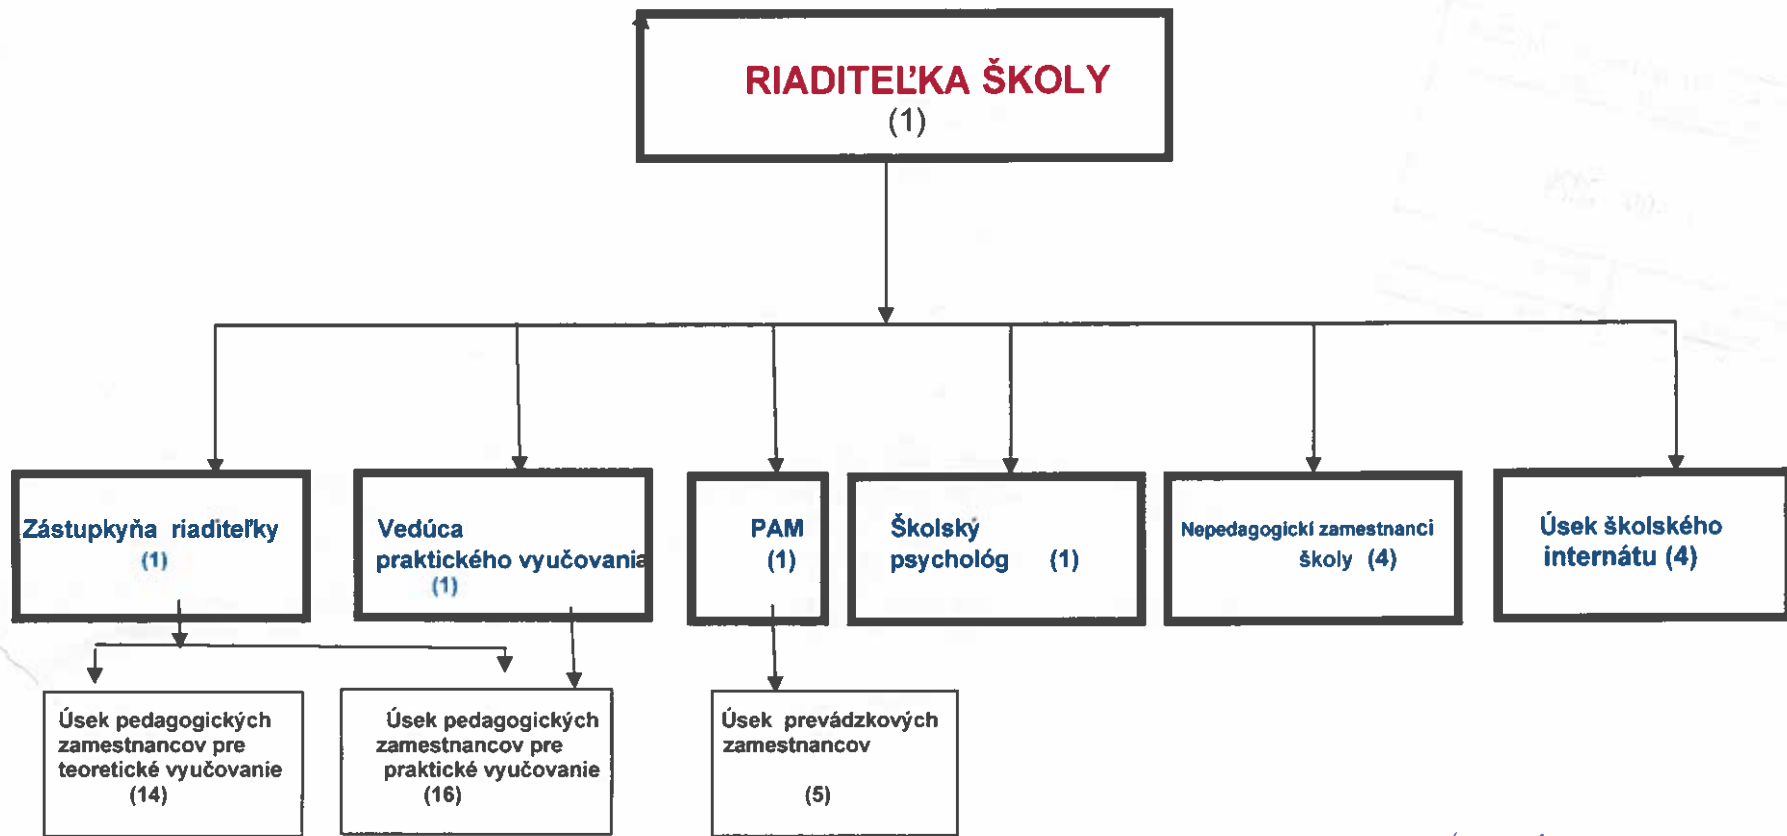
RIADITEĽKA ŠKOLY
(1)

Zástupkyňa riaditeľky
(1)

Vedúca praktického vyučovania
(1)

PAM
(1)

Školský psychológ (1)

Nepedagogickí zamestnanci školy (4)

Úsek školského internátu (4)

Úsek pedagogických zamestnancov pre teoretické vyučovanie
(14)

Úsek pedagogických zamestnancov pre praktické vyučovanie
(16)

Úsek prevádzkových zamestnancov
(5)